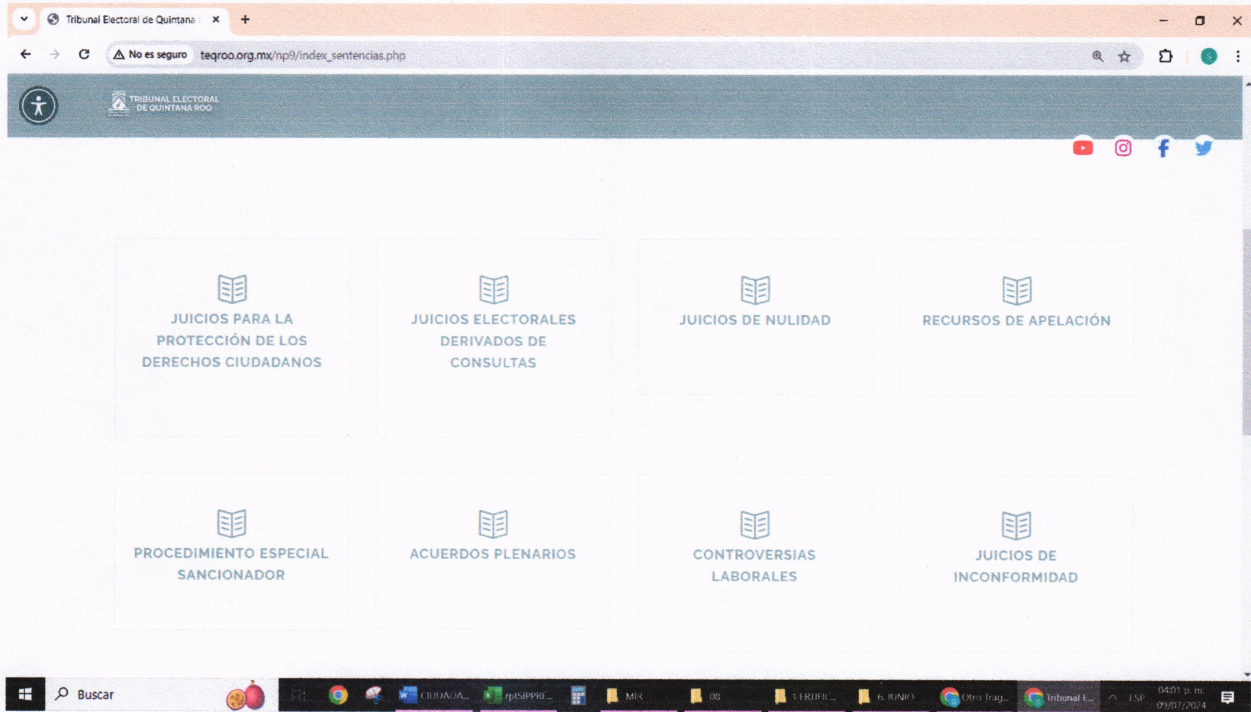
Tribunal Electoral de Quintana ×

No es seguro teqroo.org.mx/np9/index_sentencias.php

TRIBUNAL ELECTORAL DE QUINTANA ROO

JUICIOS PARA LA PROTECCIÓN DE LOS DERECHOS CIUDADANOS

JUICIOS ELECTORALES DERIVADOS DE CONSULTAS

JUICIOS DE NULIDAD

RECURSOS DE APELACIÓN

PROCEDIMIENTO ESPECIAL SANCIONADOR

ACUERDOS PLENARIOS

CONTROVERSIAS LABORALES

JUICIOS DE INCONFORMIDAD

Buscar CIUDADA... rptSIPPRI... MR 08 CERTIFIC... 6 JUNIO Otra frag... Tribunal E... ESP 04:01 p. m. 09/07/2024